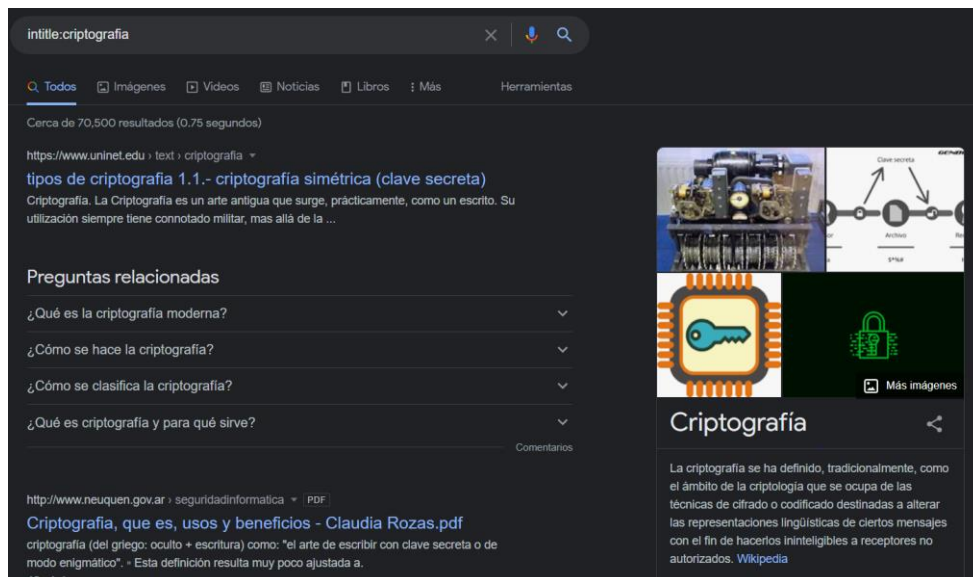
intitle:criptografia

Todos Imágenes Videos Noticias Libros : Más Herramientas

Cerca de 70,500 resultados (0.75 segundos)

https://www.uninet.edu › text › criptografia

tipos de criptografia 1.1.- criptografía simétrica (clave secreta)

Criptografía. La Criptografía es un arte antigua que surge, prácticamente, como un escrito. Su utilización siempre tiene connotado militar, mas allá de la ...

Preguntas relacionadas

¿Qué es la criptografía moderna?

¿Cómo se hace la criptografía?

¿Cómo se clasifica la criptografía?

¿Qué es criptografía y para qué sirve?

Comentarios

http://www.neuquen.gov.ar › seguridadinformatica PDF

Criptografia, que es, usos y beneficios - Claudia Rozas.pdf

criptografía (del griego: oculto + escritura) como: "el arte de escribir con clave secreta o de modo enigmático". » Esta definición resulta muy poco ajustada a.

Clave secreta

Archivo

Más imágenes

Criptografía

La criptografía se ha definido, tradicionalmente, como el ámbito de la criptología que se ocupa de las técnicas de cifrado o codificado destinadas a alterar las representaciones lingüísticas de ciertos mensajes con el fin de hacerlos ininteligibles a receptores no autorizados. Wikipedia